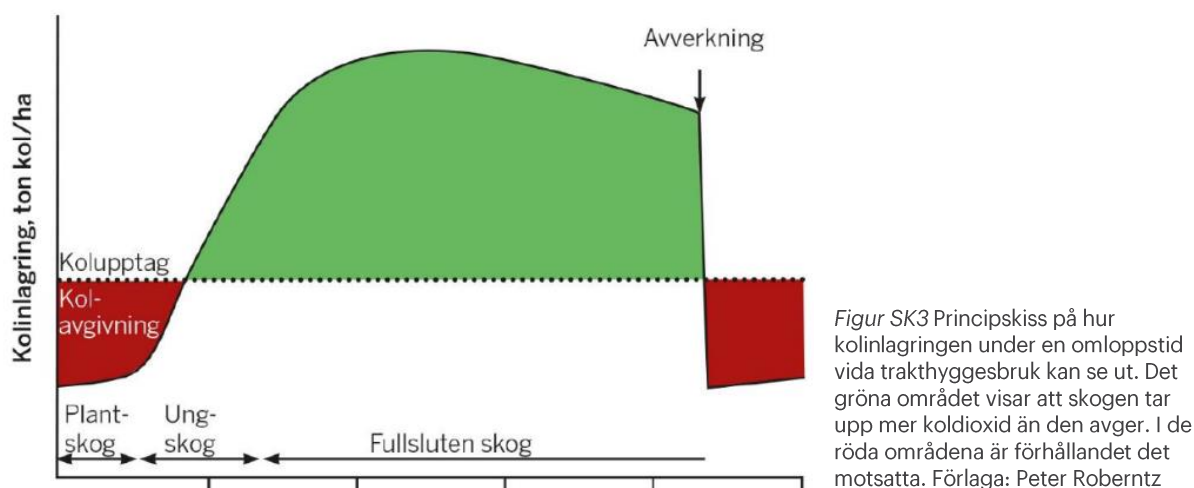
Kolinlagring, ton kol/ha

Avverkning

Kolupptag

Kol-avgivning

Plant-skog

Ung-skog

Fullsluten skog

*Figur SK3* Principskiss på hur kolinlagringen under en omloppstid vida trakthyggesbruk kan se ut. Det gröna området visar att skogen tar upp mer koldioxid än den avger. I de röda områdena är förhållandet det motsatta. Förlaga: Peter Roberntz